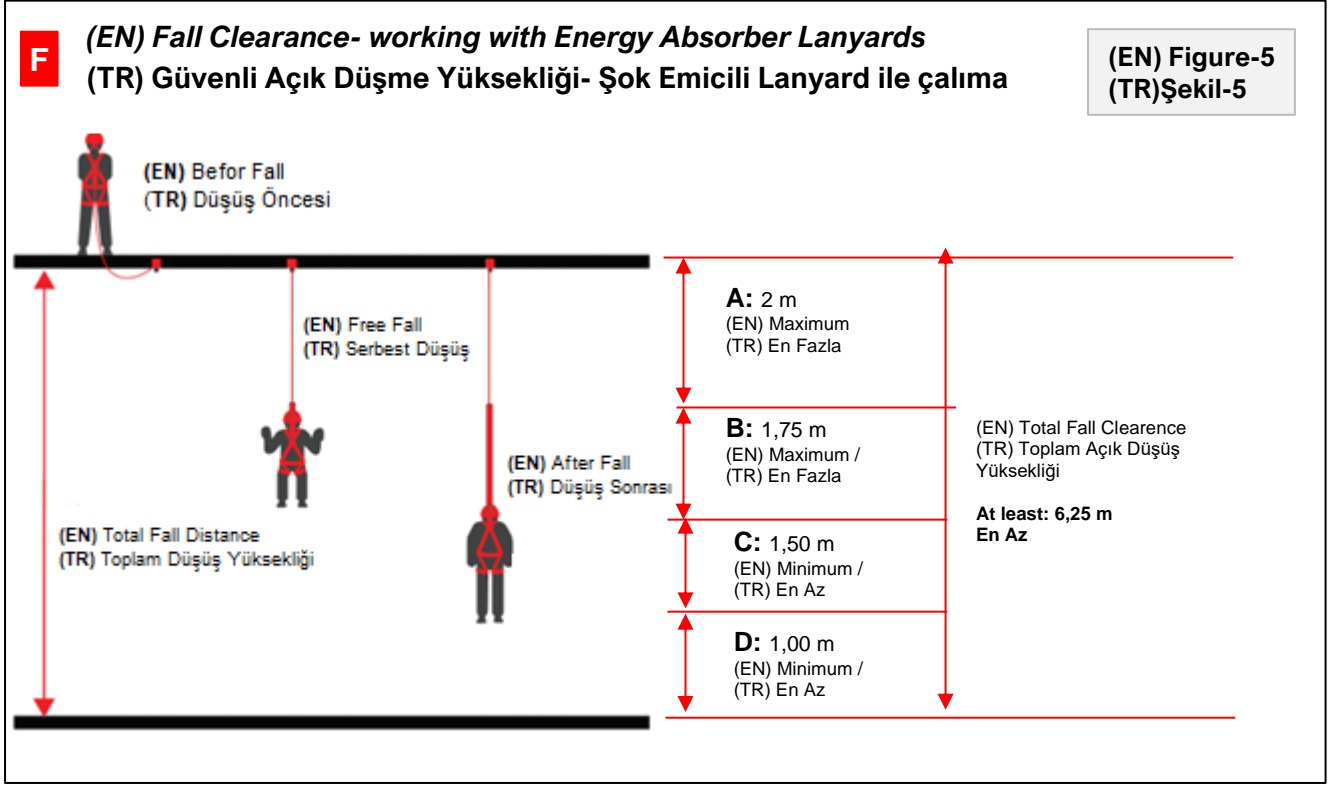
F

(EN) Fall Clearance- working with Energy Absorber Lanyards
(TR) Güvenli Açık Düşme Yüksekliği- Şok Emicili Lanyard ile çalıma

(EN) Figure-5
(TR)Şekil-5

(EN) Befor Fall
(TR) Düşüş Öncesi

(EN) Free Fall
(TR) Serbest Düşüş

(EN) After Fall
(TR) Düşüş Sonrası

(EN) Total Fall Distance
(TR) Toplam Düşüş Yüksekliği

A: 2 m
(EN) Maximum
(TR) En Fazla

B: 1,75 m
(EN) Maximum /
(TR) En Fazla

C: 1,50 m
(EN) Minimum /
(TR) En Az

D: 1,00 m
(EN) Minimum /
(TR) En Az

(EN) Total Fall Clearence
(TR) Toplam Açık Düşüş Yüksekliği

At least: 6,25 m
En Az